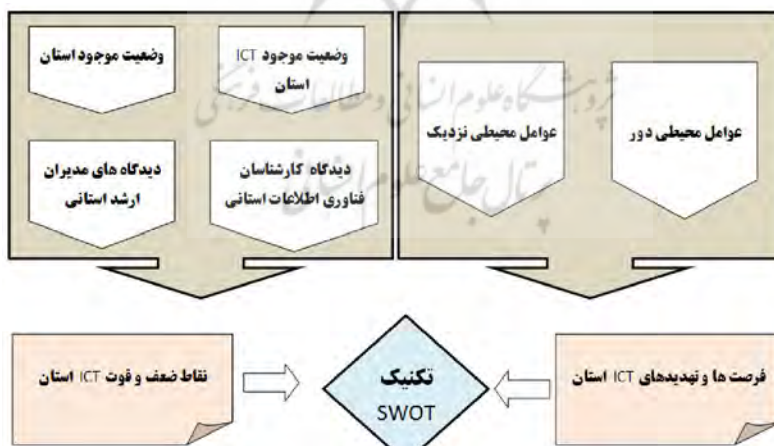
وضعیت موجود ICT استان

وضعیت موجود استان

دیدگاه کارشناسان فناوری اطلاعات استانی

دیدگاه های مدیران ارشد استانی

عوامل محیطی دور

عوامل محیطی نزدیک

پژوهشگاه علوم انسانی و مطالعات فرهنگی
پرتال جامع علوم انسانی

فرصت ها و تهدیدهای ICT استان

تکنیک SWOT

نقاط ضعف و قوت ICT استان